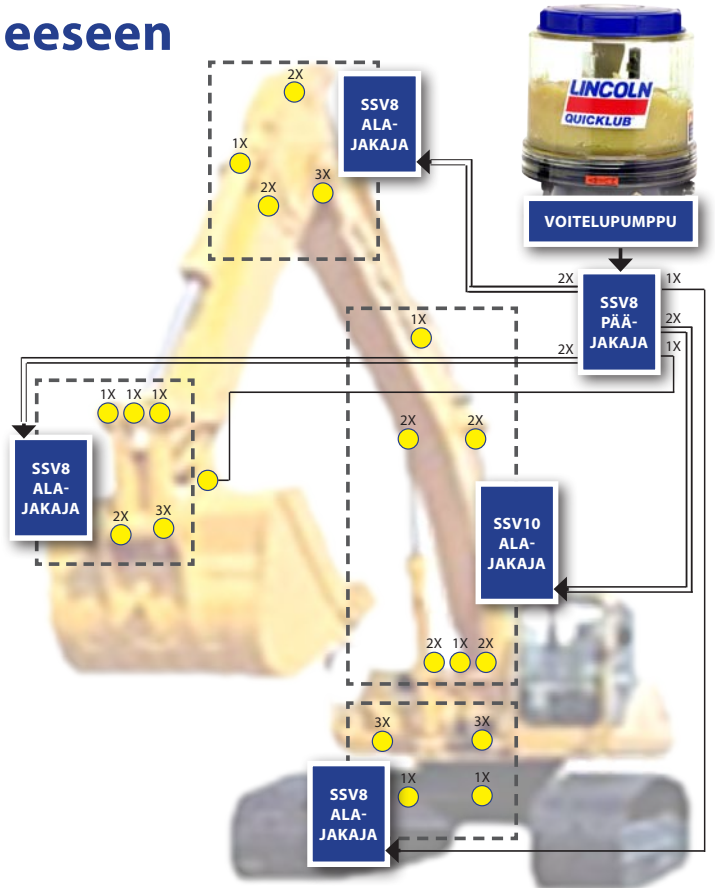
eeseen

LINCOLN QUICKLUB

VOITELUPUMPPU

SSV8 ALA-JAKAJA

2X
1X
2X
3X

SSV8 PÄÄ-JAKAJA

2X
1X
2X
2X
1X

1X
2X
2X

1X 1X 1X

SSV8 ALA-JAKAJA

2X
3X

SSV10 ALA-JAKAJA

2X 1X 2X

3X
3X
1X
1X

SSV8 ALA-JAKAJA